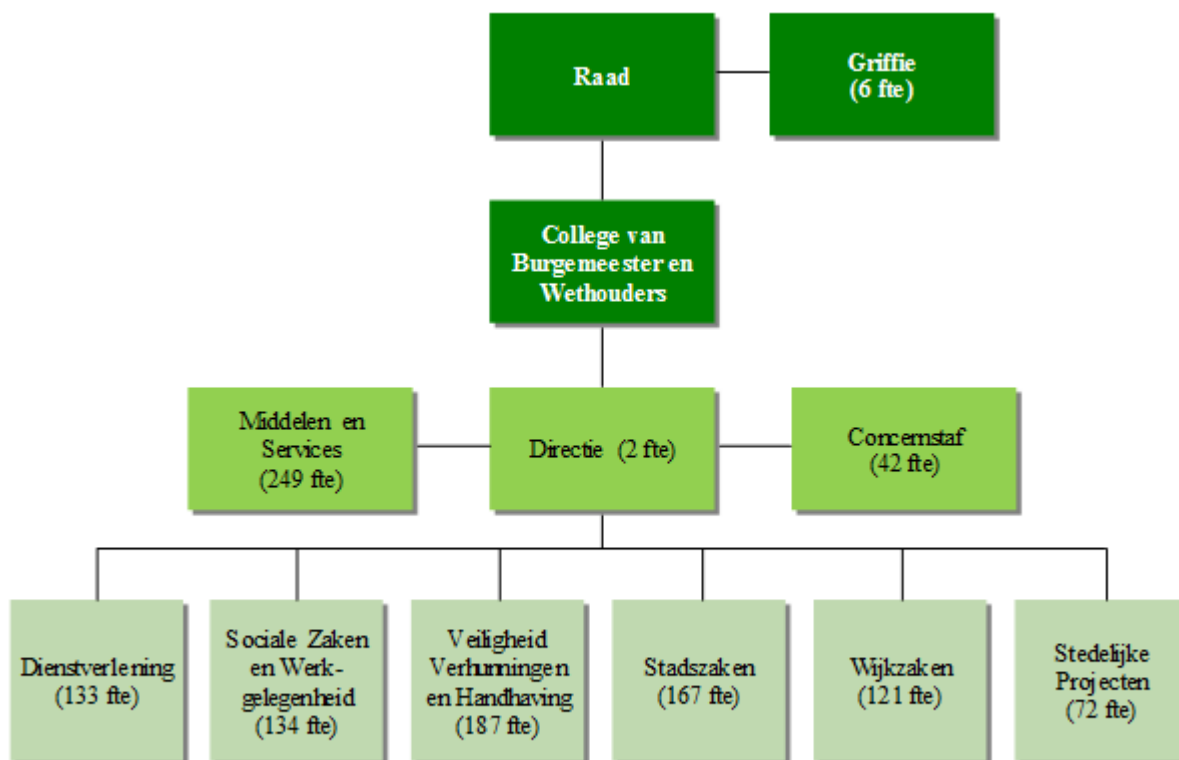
Raad

Griffie
(6 fte)

College van Burgemeester en Wethouders

Middelen en Services
(249 fte)

Directie (2 fte)

Concernstaf
(42 fte)

Dienstverlening
(133 fte)

Sociale Zaken en Werkgelegenheid
(134 fte)

Veiligheid Verhuringen en Handhaving
(187 fte)

Stadszaken
(167 fte)

Wijkzaken
(121 fte)

Stedelijke Projecten
(72 fte)